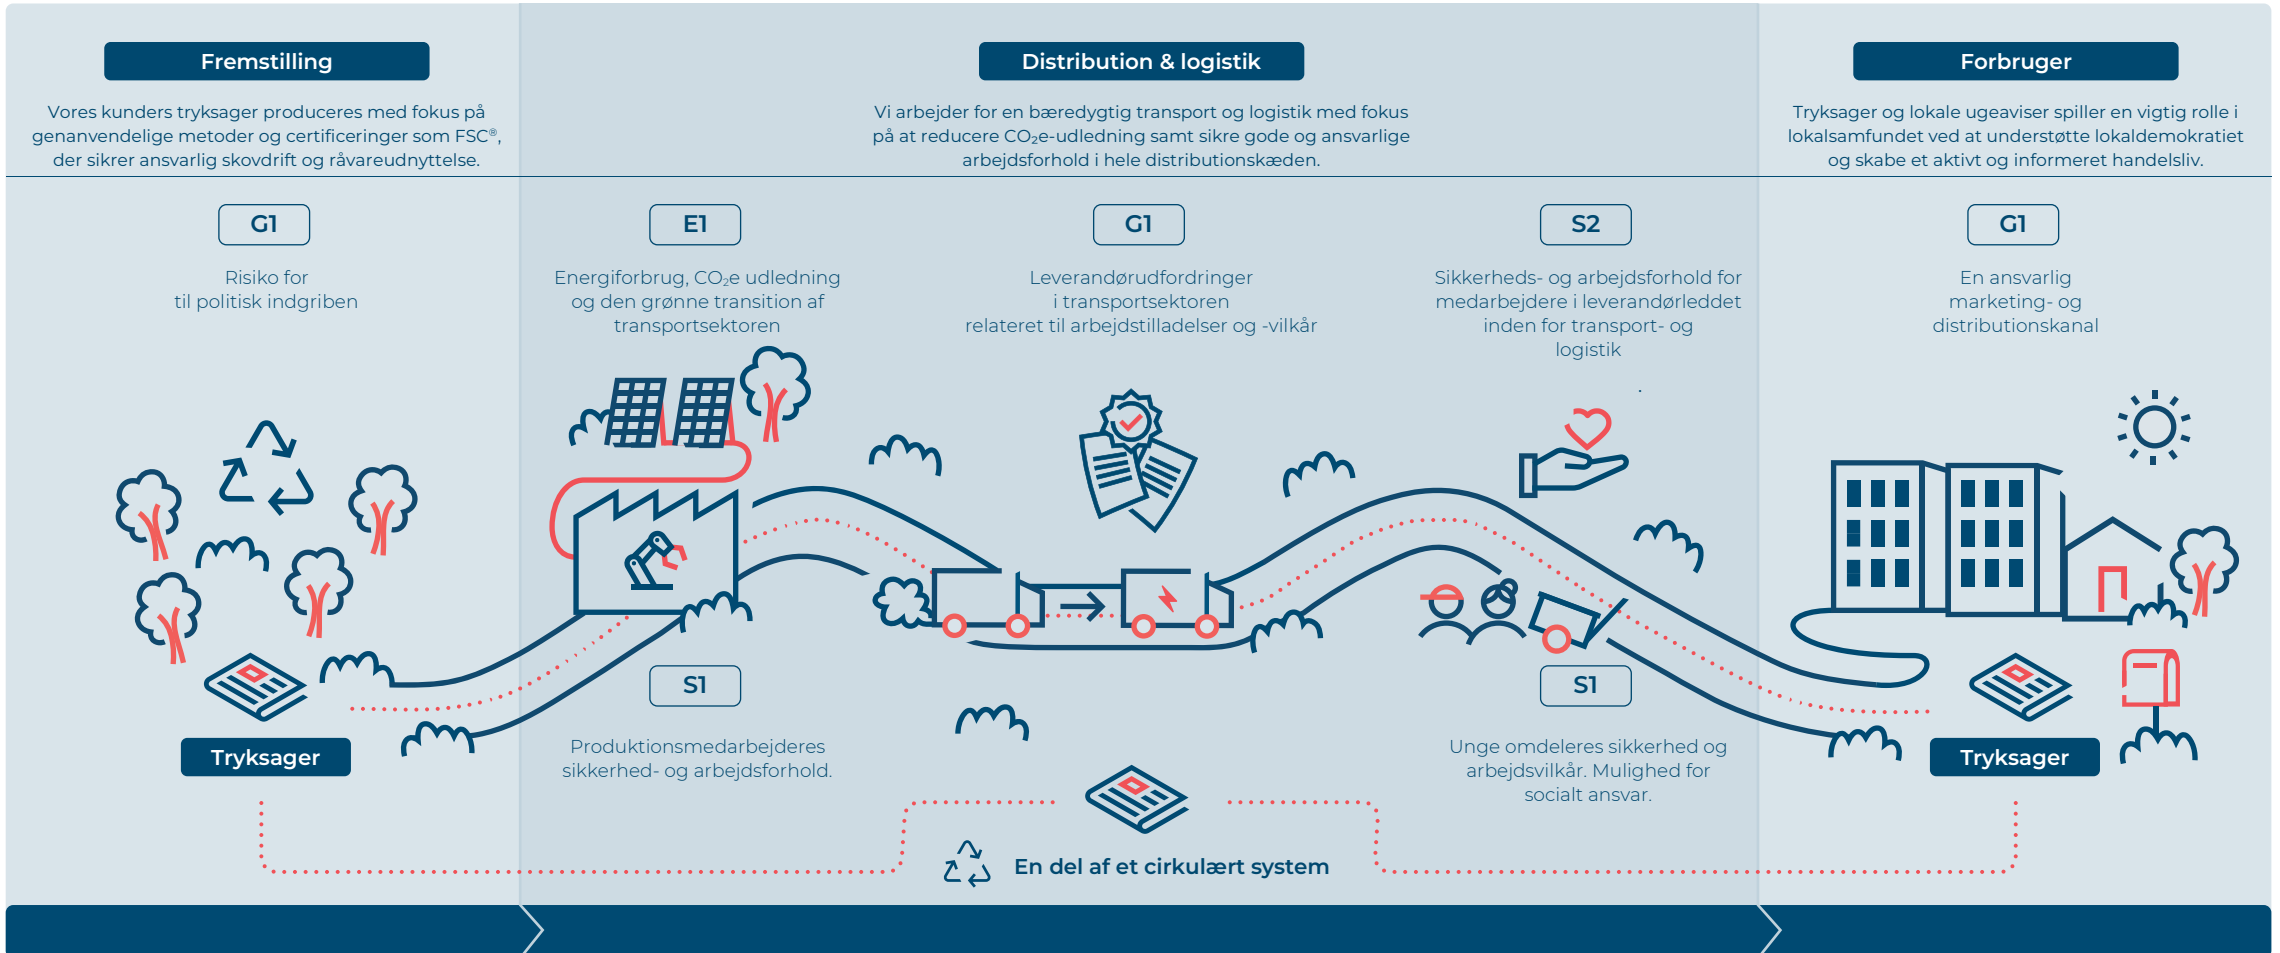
Fremstilling

Vores kunders tryksager produceres med fokus på genanvendelige metoder og certificeringer som FSC®, der sikrer ansvarlig skovdrift og råvareudnyttelse.

Distribution & logistik

Vi arbejder for en bæredygtig transport og logistik med fokus på at reducere $CO_2$e-udledning samt sikre gode og ansvarlige arbejdsforhold i hele distributionskæden.

Forbruger

Tryksager og lokale ugeaviser spiller en vigtig rolle i lokalsamfundet ved at understøtte lokaldemokratiet og skabe et aktivt og informeret handelsliv.

G1

Risiko for til politisk indgriben

E1

Energiforbrug, $CO_2$e udledning og den grønne transition af transportsektoren

G1

Leverandørudfordringer i transportsektoren relateret til arbejdstilladelser og -vilkår

S2

Sikkerheds- og arbejdsforhold for medarbejdere i leverandørleddet inden for transport- og logistik

G1

En ansvarlig marketing- og distributionskanal

Tryksager

S1

Produktionsmedarbejderes sikkerhed- og arbejdsforhold.

S1

Unge omdeleres sikkerhed og arbejdsvilkår. Mulighed for socialt ansvar.

Tryksager

En del af et cirkulært system